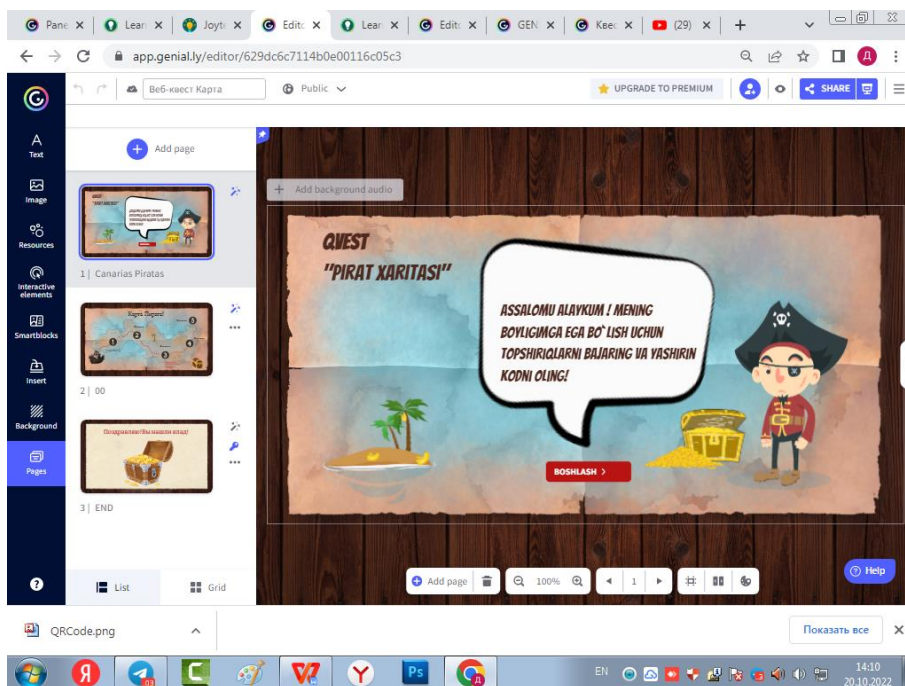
Pane × Lear × Joyte × Edito × Lear × Edito × GEN × Keep × (29) × +

app.genial.ly/editor/629dc6c7114b0e00116c05c3

Веб-квест Карта Public UPGRADE TO PREMIUM SHARE

Text
Image
Resources
Interactive elements
Smartblocks
Insert
Background
Pages

Add page

1 | Canarias Piratas

Карта Пирата

2 | 00

Поздравляем! Вы нашли клад!

3 | END

List Grid

Add background audio

QUEST
"PIRAT XARITASI"

ASSALOMU ALAYKUM ! MENING BOYLIGIMGA EGA BO' LISH UCHUN TOPSHIRIQLARNI BAJARING VA YASHIRIN KODNI OLING!

BOSHLASH >

Add page 100% 1

Help

QRCode.png

Показать все

EN 14:10 20.10.2022